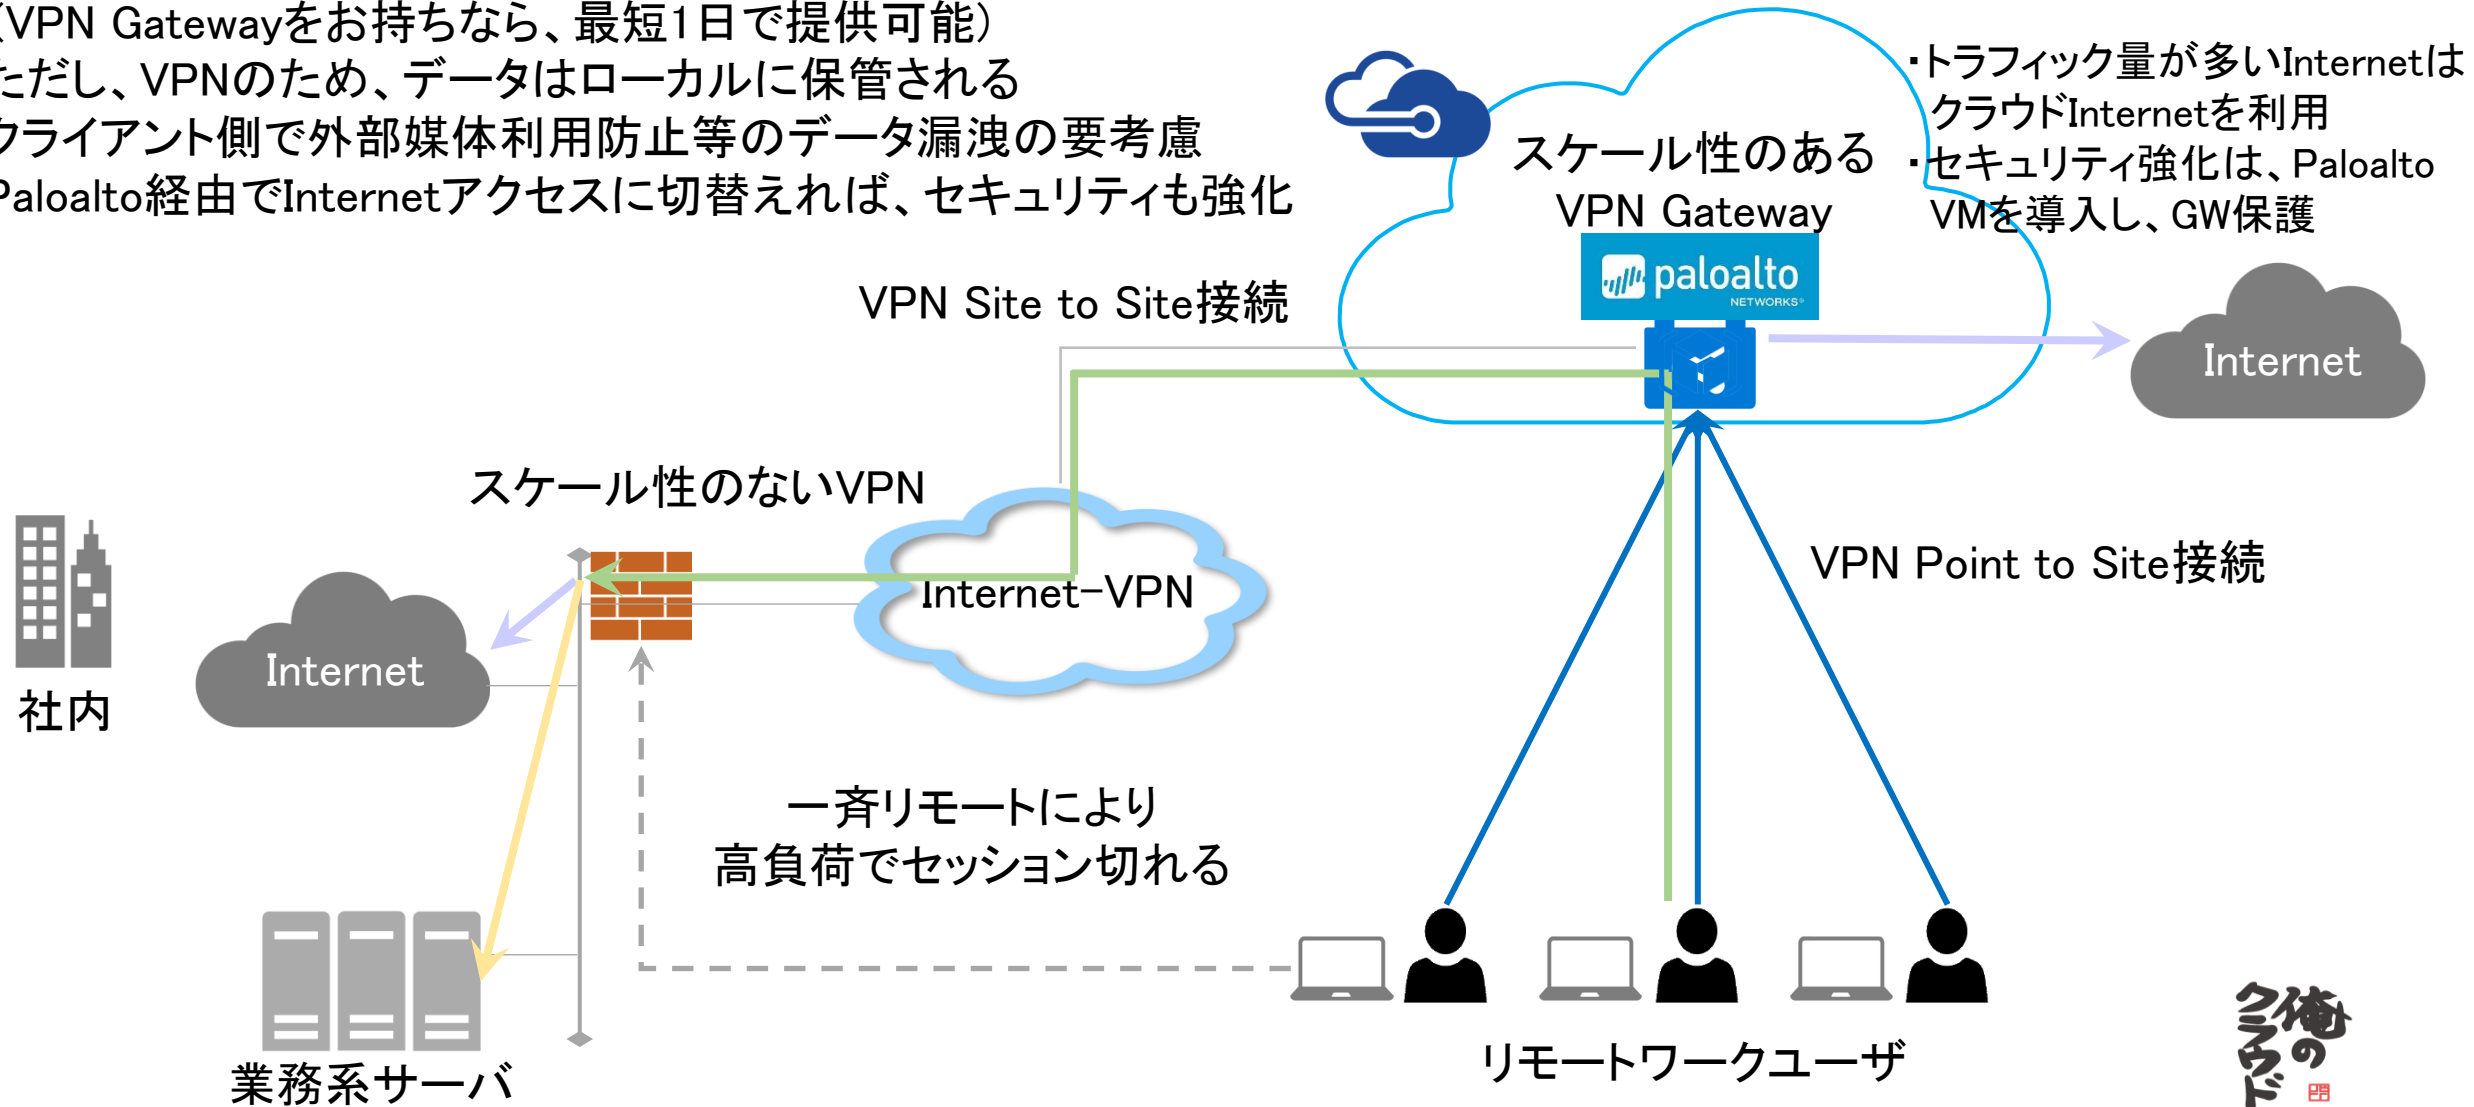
(VPN Gatewayをお持ちなら、最短1日で提供可能)
ただし、VPNのため、データはローカルに保管される
クライアント側で外部媒体利用防止等のデータ漏洩の要考慮
Paloalto経由でInternetアクセスに切替えれば、セキュリティも強化

スケール性のある
VPN Gateway

paloalto NETWORKS

・トラフィック量が多いInternetはクラウドInternetを利用
・セキュリティ強化は、Paloalto VMを導入し、GW保護

VPN Site to Site接続

Internet

スケール性のないVPN

Internet-VPN

VPN Point to Site接続

社内

Internet

一斉リモートにより
高負荷でセッション切れる

業務系サーバ

リモートワークユーザ

俺のクラウド